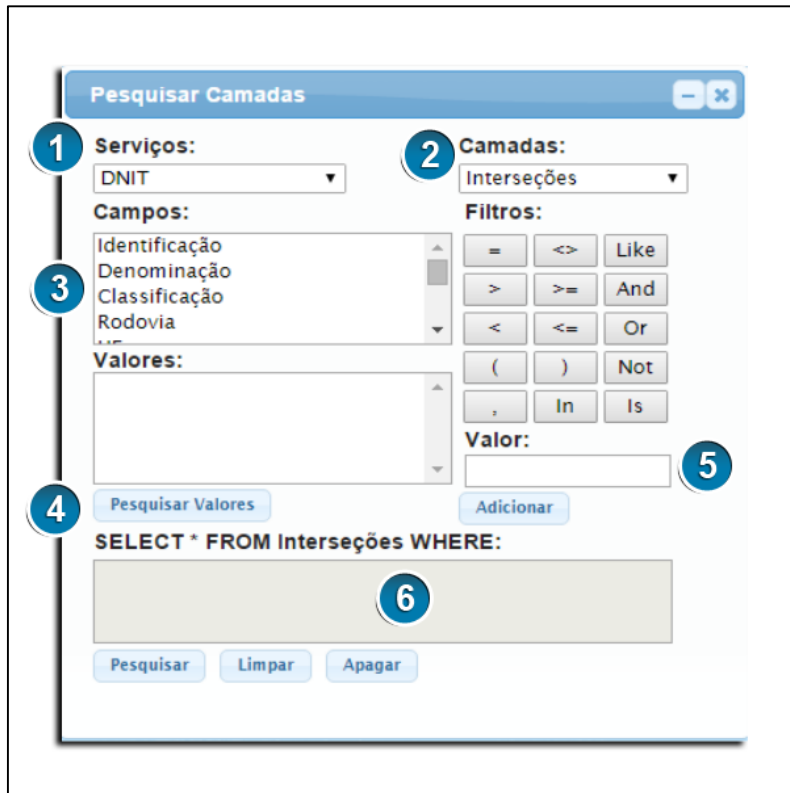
Pesquisar Camadas

1 Serviços:
DNIT

2 Camadas:
Interseções

Campos:
3
Identificação
Denominação
Classificação
Rodovia

Filtros:
| = | <> | Like |
|---|---|---|
| > | >= | And |
| < | <= | Or |
| ( | ) | Not |
| , | In | Is |

Valores:

Valor:
5

4 Pesquisar Valores

Adicionar

SELECT * FROM Interseções WHERE:

6

Pesquisar Limpar Apagar